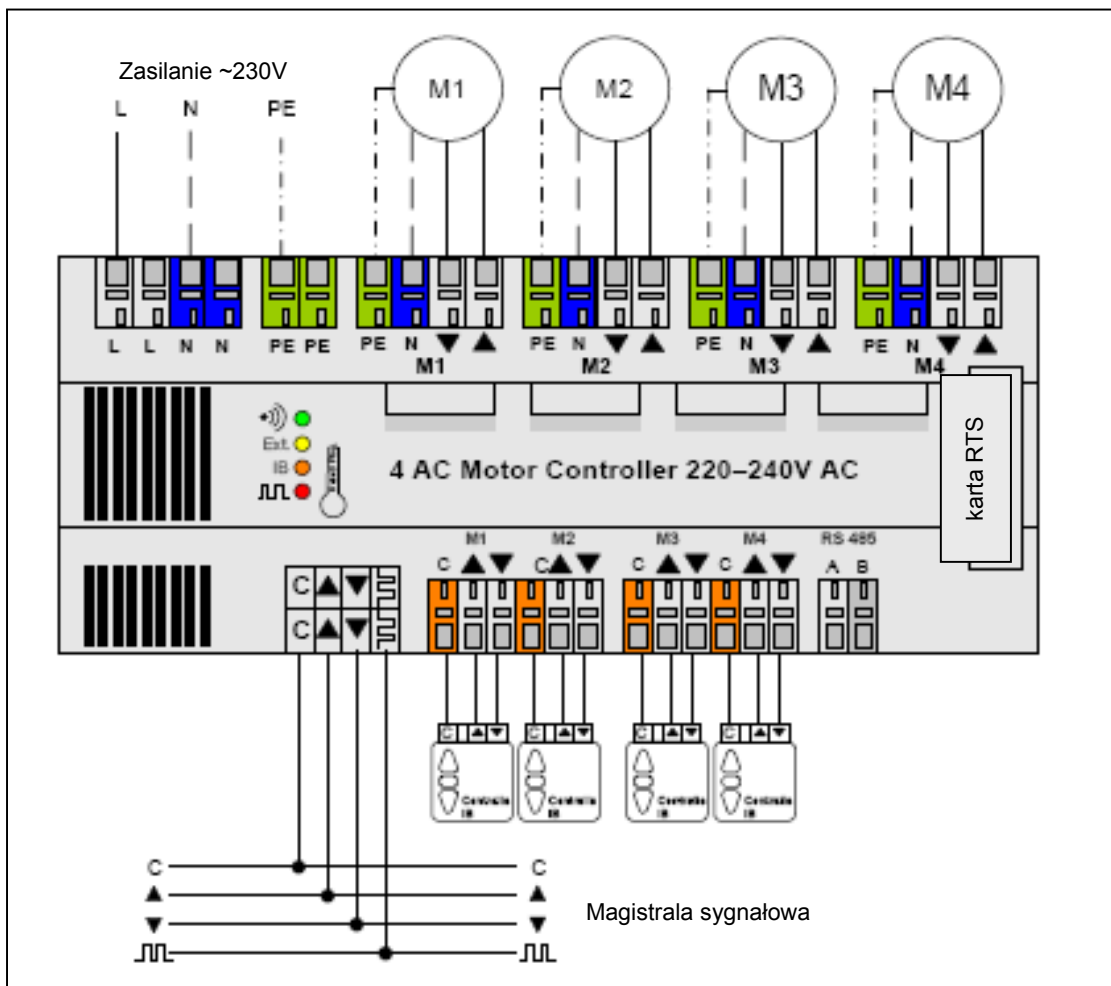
Zasilanie ~230V

L N PE

M1 M2 M3 M4

L L N N PE PE PE N ▼ ▲ PE N ▼ ▲ PE N ▼ ▲ PE N ▼ ▲

M1 M2 M3 M4

Ext.
IB
ЛЛ

4 AC Motor Controller 220–240V AC

karta RTS

M1 M2 M3 M4 RS 485

C ▲ ▼ C ▲ ▼ C ▲ ▼ C ▲ ▼ A B

C ▲ ▼ ЛЛ
C ▲ ▼ ЛЛ

C ▲ ▼ C ▲ ▼ C ▲ ▼ C ▲ ▼

Centralis IB Centralis IB Centralis IB Centralis IB

C C
▲ ▲
▼ ▼
ЛЛ ЛЛ

Magistrala sygnałowa